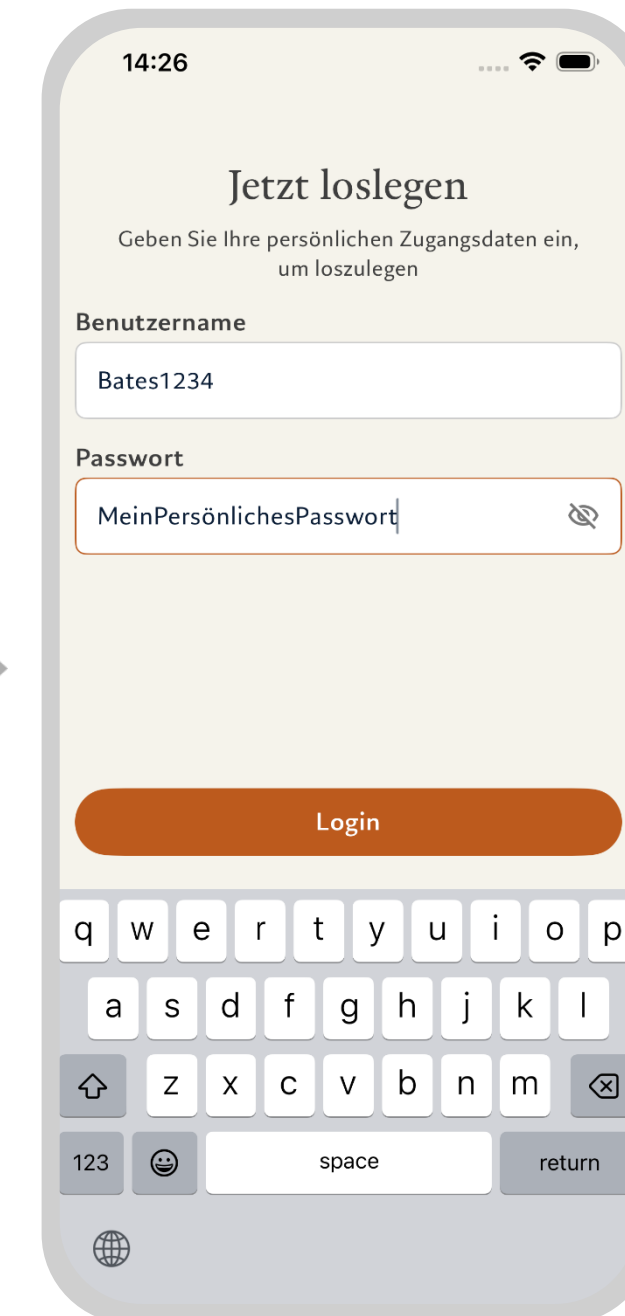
14:26

Jetzt loslegen

Geben Sie Ihre persönlichen Zugangsdaten ein, um loszulegen

Benutzername

Bates1234

Passwort

MeinPersönlichesPasswort

Login

q w e r t y u i o p
a s d f g h j k l
z x c v b n m
123 space return